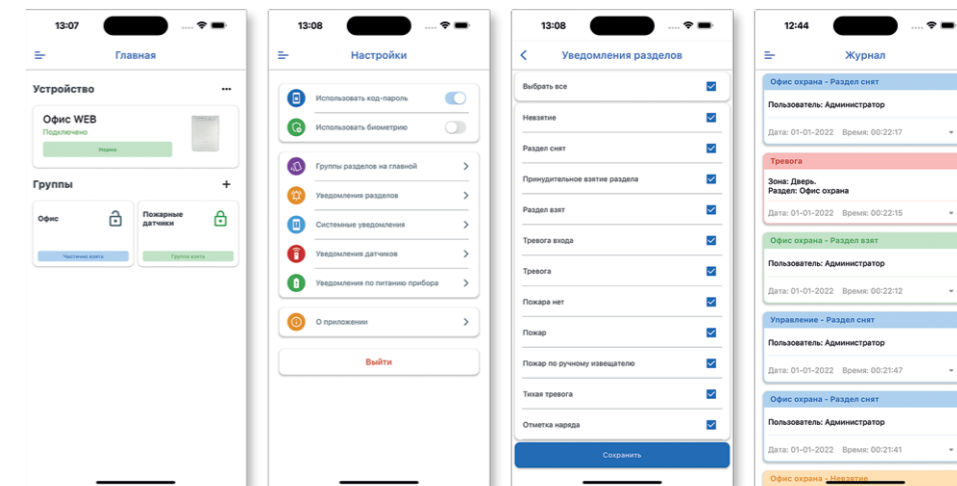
13:07

Главная

Устройство

Офис WEB
Подключено
Норма

Группы

Офис
Частично взята

Пожарные датчики
Группа взята

13:08

Настройки

Использовать код-пароль

Использовать биометрию

Группы разделов на главной

Уведомления разделов

Системные уведомления

Уведомления датчиков

Уведомления по питанию прибора

О приложении

Выйти

13:08

Уведомления разделов

Выбрать все

Невзятие

Раздел снят

Принудительное взятие раздела

Раздел взят

Тревога входа

Тревога

Пожара нет

Пожар

Пожар по ручному извещателю

Тихая тревога

Отметка наряда

Сохранить

12:44

Журнал

Офис охрана - Раздел снят
Пользователь: Администратор
Дата: 01-01-2022 Время: 00:22:17

Тревога
Зона: Дверь.
Раздел: Офис охрана
Дата: 01-01-2022 Время: 00:22:15

Офис охрана - Раздел взят
Пользователь: Администратор
Дата: 01-01-2022 Время: 00:22:12

Управление - Раздел снят
Пользователь: Администратор
Дата: 01-01-2022 Время: 00:21:47

Офис охрана - Раздел снят
Пользователь: Администратор
Дата: 01-01-2022 Время: 00:21:41

Офис охрана - Невзятие